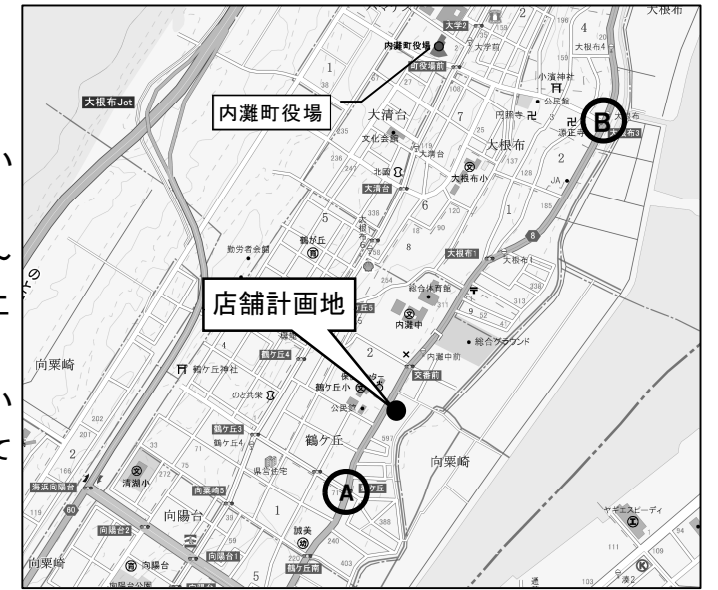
い
し
た
い
て

大根布
大学2
内灘町役場
町役場前
大学前
小濱神社
公民館
大根布Jct
内灘町役場
大清台
7
円藤寺
大根布
文化会館
大清台
北國
大清台
大根布小
6
5
鶴が丘
大根布1
大根布中
勤労者会館
8
総合体育館
店舗計画地
内灘中
総合グラウンド
鶴ケ丘4
2
内灘中前
向粟崎
鶴ケ丘神社
鶴ケ丘小
文善前
公民館
のと共栄
鶴ケ丘3
鶴ケ丘4
鶴ケ丘
向粟崎
県営住宅
清湖小
向陽台5
向陽台
1
誠美
向陽台2
向陽台1
向陽台
鶴ケ丘南
向粟崎
A
B
ヤギエスビーディ
1
2